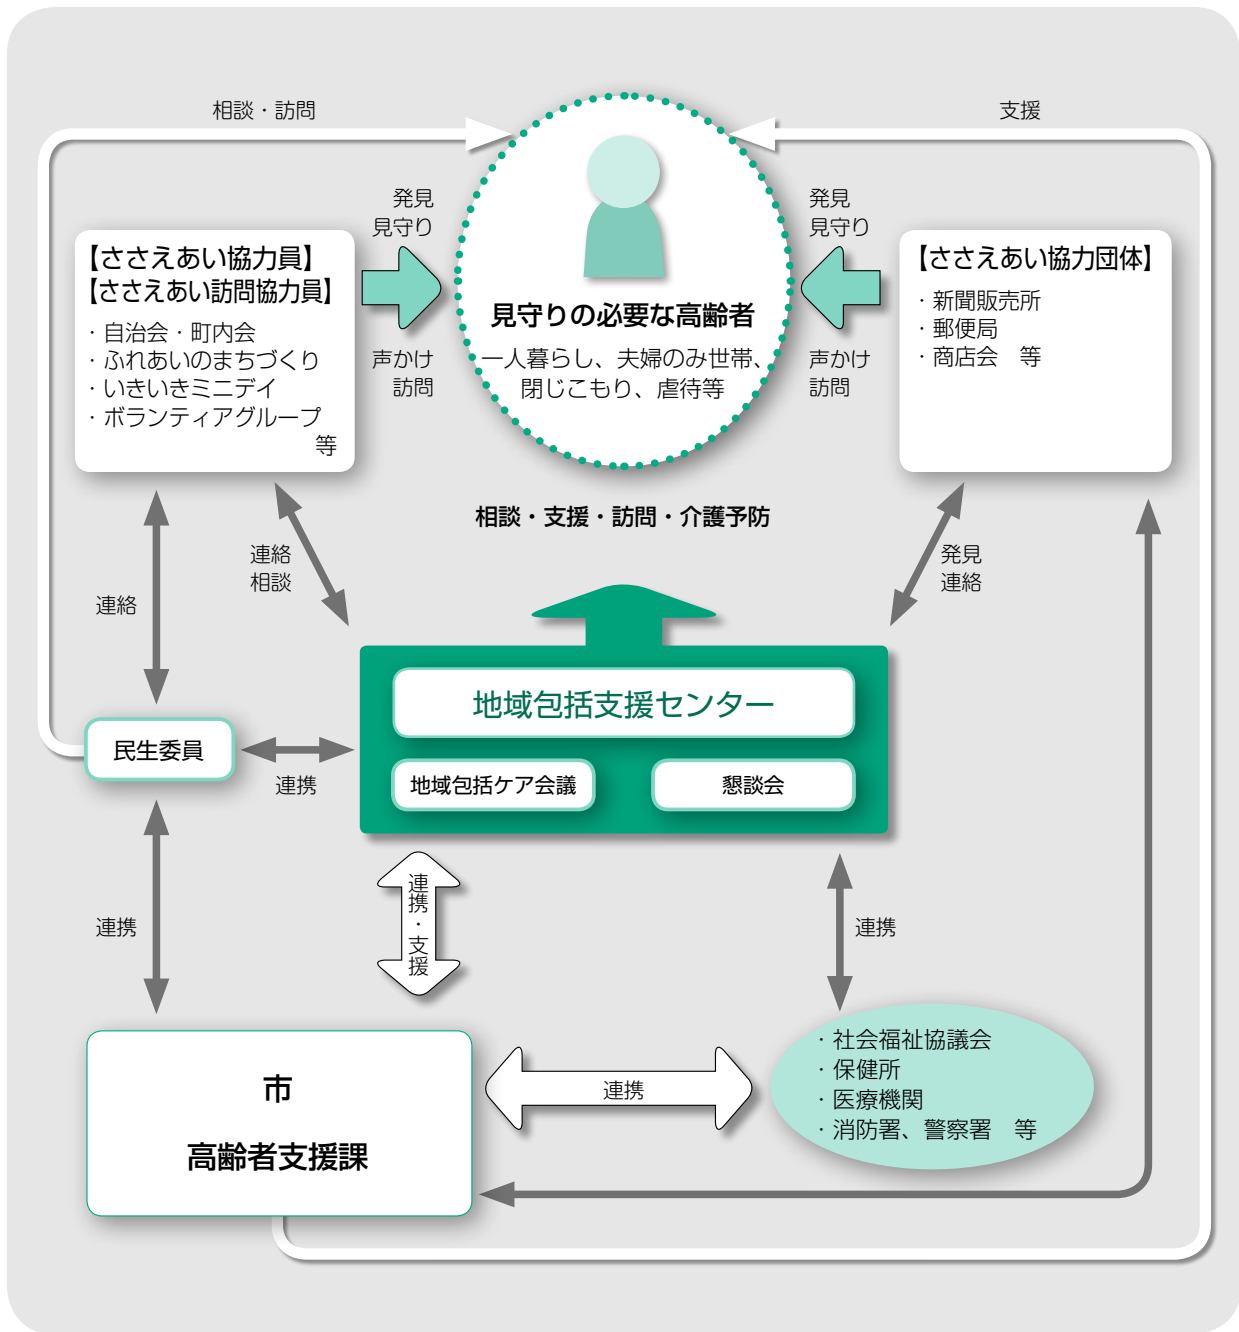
相談・訪問

支援

発見
見守り

発見
見守り

【ささえあい協力員】
【ささえあい訪問協力員】
・自治会・町内会
・ふれあいのまちづくり
・いきいきミニデイ
・ボランティアグループ
等

見守りの必要な高齢者
一人暮らし、夫婦のみ世帯、
閉じこもり、虐待等

【ささえあい協力団体】
・新聞販売所
・郵便局
・商店会　等

声かけ
訪問

声かけ
訪問

相談・支援・訪問・介護予防

連絡
相談

発見
連絡

連絡

地域包括支援センター

地域包括ケア会議

懇談会

民生委員

連携

連携

連携・支援

連携

・社会福祉協議会
・保健所
・医療機関
・消防署、警察署　等

市

高齢者支援課

連携